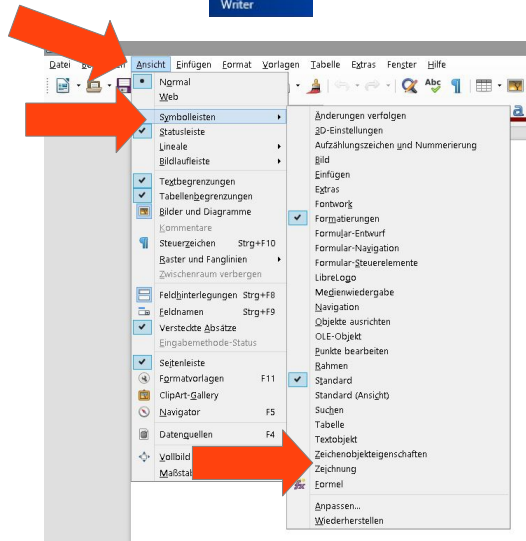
Writer

Datei Bearbeiten Ansicht Einfügen Format Vorlagen Tabelle Extras Fenster Hilfe

Normal
Web
Symbolleisten
Statusleiste
Lineale
Bildlaufleiste
Textbegrenzungen
Tabellenbegrenzungen
Bilder und Diagramme
Kommentare
Steuerzeichen Strg+F10
Raster und Fanglinien
Zwischenraum verbergen
Feldhinterlegungen Strg+F8
Feldnamen Strg+F9
Versteckte Absätze
Eingabemethode-Status
Seitenleiste
Formatvorlagen F11
ClipArt-Gallery
Navigator F5
Datenquellen F4
Vollbild
Maßstab

Änderungen verfolgen
3D-Einstellungen
Aufzählungszeichen und Nummerierung
Bild
Einfügen
Extras
Fontwork
Formatierungen
Formular-Entwurf
Formular-Navigation
Formular-Steuerelemente
LibreLogo
Medienwiedergabe
Navigation
Objekte ausrichten
OLE-Objekt
Punkte bearbeiten
Rahmen
Standard
Standard (Ansicht)
Suchen
Tabelle
Textobjekt
Zeichenobjekteigenschaften
Zeichnung
Formel
Anpassen...
Wiederherstellen